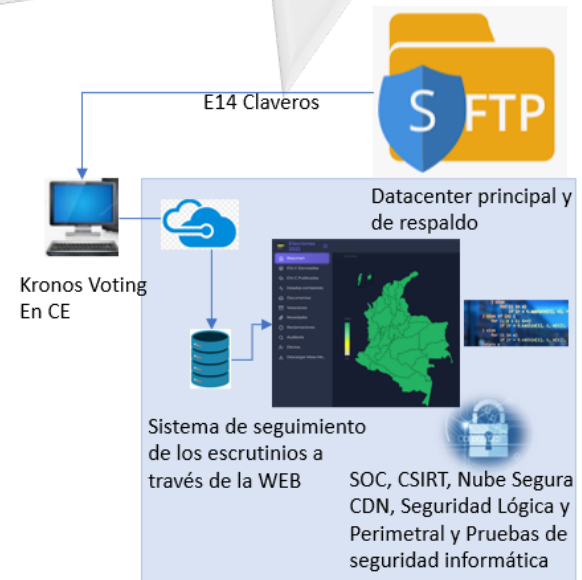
SFTP

E14 Claveros

Datacenter principal y de respaldo

Kronos Voting En CE

Sistema de seguimiento de los escrutinios a través de la WEB

SOC, CSIRT, Nube Segura CDN, Seguridad Lógica y Perimetral y Pruebas de seguridad informática